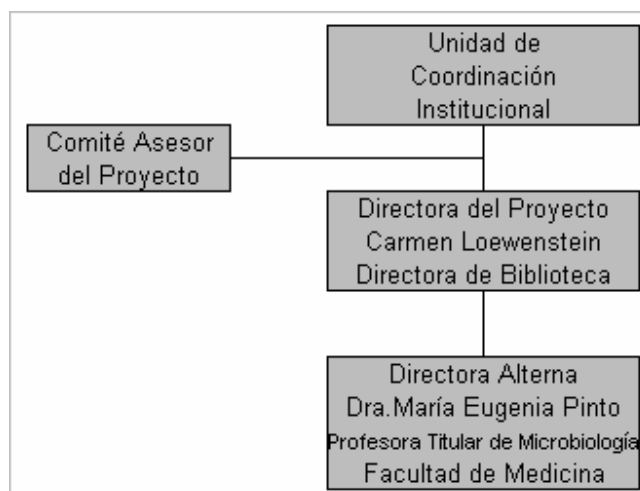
Unidad de Coordinación Institucional

Comité Asesor del Proyecto

Directora del Proyecto
Carmen Loewenstein
Directora de Biblioteca

Directora Alterna
Dra.María Eugenia Pinto
Profesora Titular de Microbiología
Facultad de Medicina